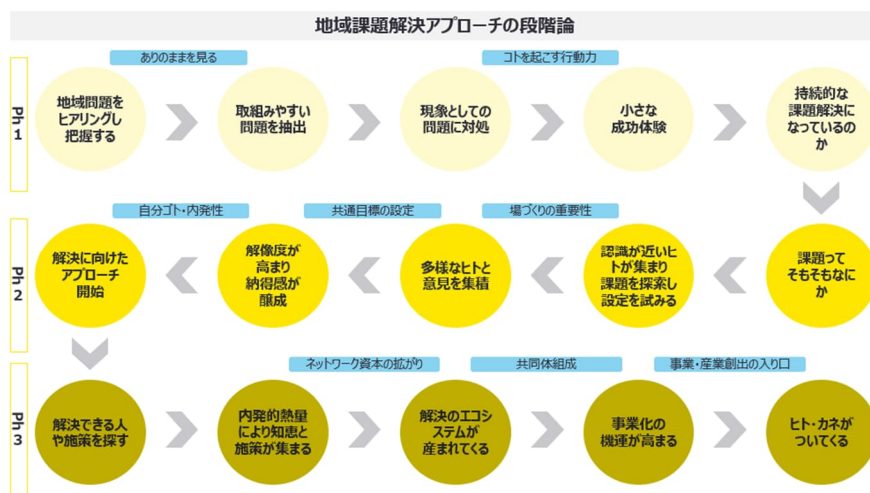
地域課題解決アプローチの段階論

Ph 1

ありのままを見る

コトを起こす行動力

地域問題をヒアリングし把握する

取組みやすい問題を抽出

現象としての問題に対処

小さな成功体験

持続的な課題解決になっているのか

Ph 2

自分ゴト・内発性

共通目標の設定

場づくりの重要性

課題ってそもそもなにか

認識が近いヒトが集まり課題を探索し設定を試みる

多様なヒトと意見を集積

解像度が高まり納得感が醸成

解決に向けたアプローチ開始

Ph 3

ネットワーク資本の拡がり

共同体組成

事業・産業創出の入り口

解決できる人や施策を探す

内発的熱量により知恵と施策が集まる

解決のエコシステムが産まれてくる

事業化の機運が高まる

ヒト・カネがついてくる